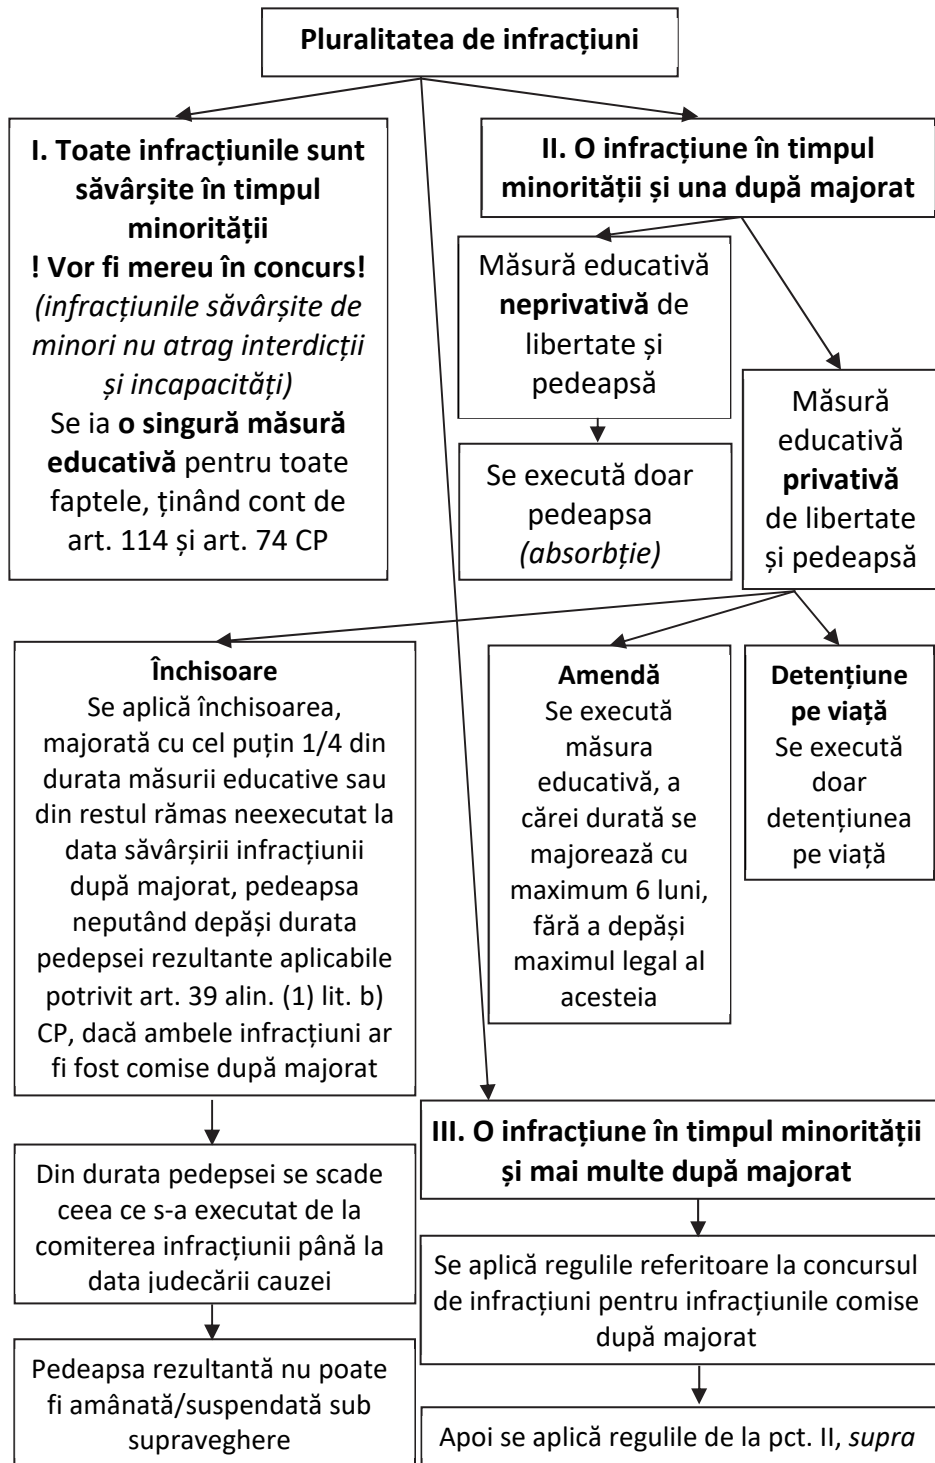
**Pluralitatea de infracțiuni**

**I. Toate infracțiunile sunt săvârșite în timpul minorității**
**! Vor fi mereu în concurs!**
*(infracțiunile săvârșite de minori nu atrag interdicții și incapacități)*
Se ia **o singură măsură educativă** pentru toate faptele, ținând cont de art. 114 și art. 74 CP

**II. O infracțiune în timpul minorității și una după majorat**

Măsură educativă **neprivativă** de libertate și pedeapsă

Se execută doar pedeapsa *(absorbție)*

Măsură educativă **privativă** de libertate și pedeapsă

**Închisoare**
Se aplică închisoarea, majorată cu cel puțin 1/4 din durata măsurii educative sau din restul rămas neexecutat la data săvârșirii infracțiunii după majorat, pedeapsa neputând depăși durata pedepsei rezultante aplicabile potrivit art. 39 alin. (1) lit. b) CP, dacă ambele infracțiuni ar fi fost comise după majorat

**Amendă**
Se execută măsura educativă, a cărei durată se majorează cu maximum 6 luni, fără a depăși maximul legal al acesteia

**Detențiune pe viață**
Se execută doar detențiunea pe viață

Din durata pedepsei se scade ceea ce s-a executat de la comiterea infracțiunii până la data judecării cauzei

Pedeapsa rezultantă nu poate fi amânată/suspendată sub supraveghere

**III. O infracțiune în timpul minorității și mai multe după majorat**

Se aplică regulile referitoare la concursul de infracțiuni pentru infracțiunile comise după majorat

Apoi se aplică regulile de la pct. II, *supra*